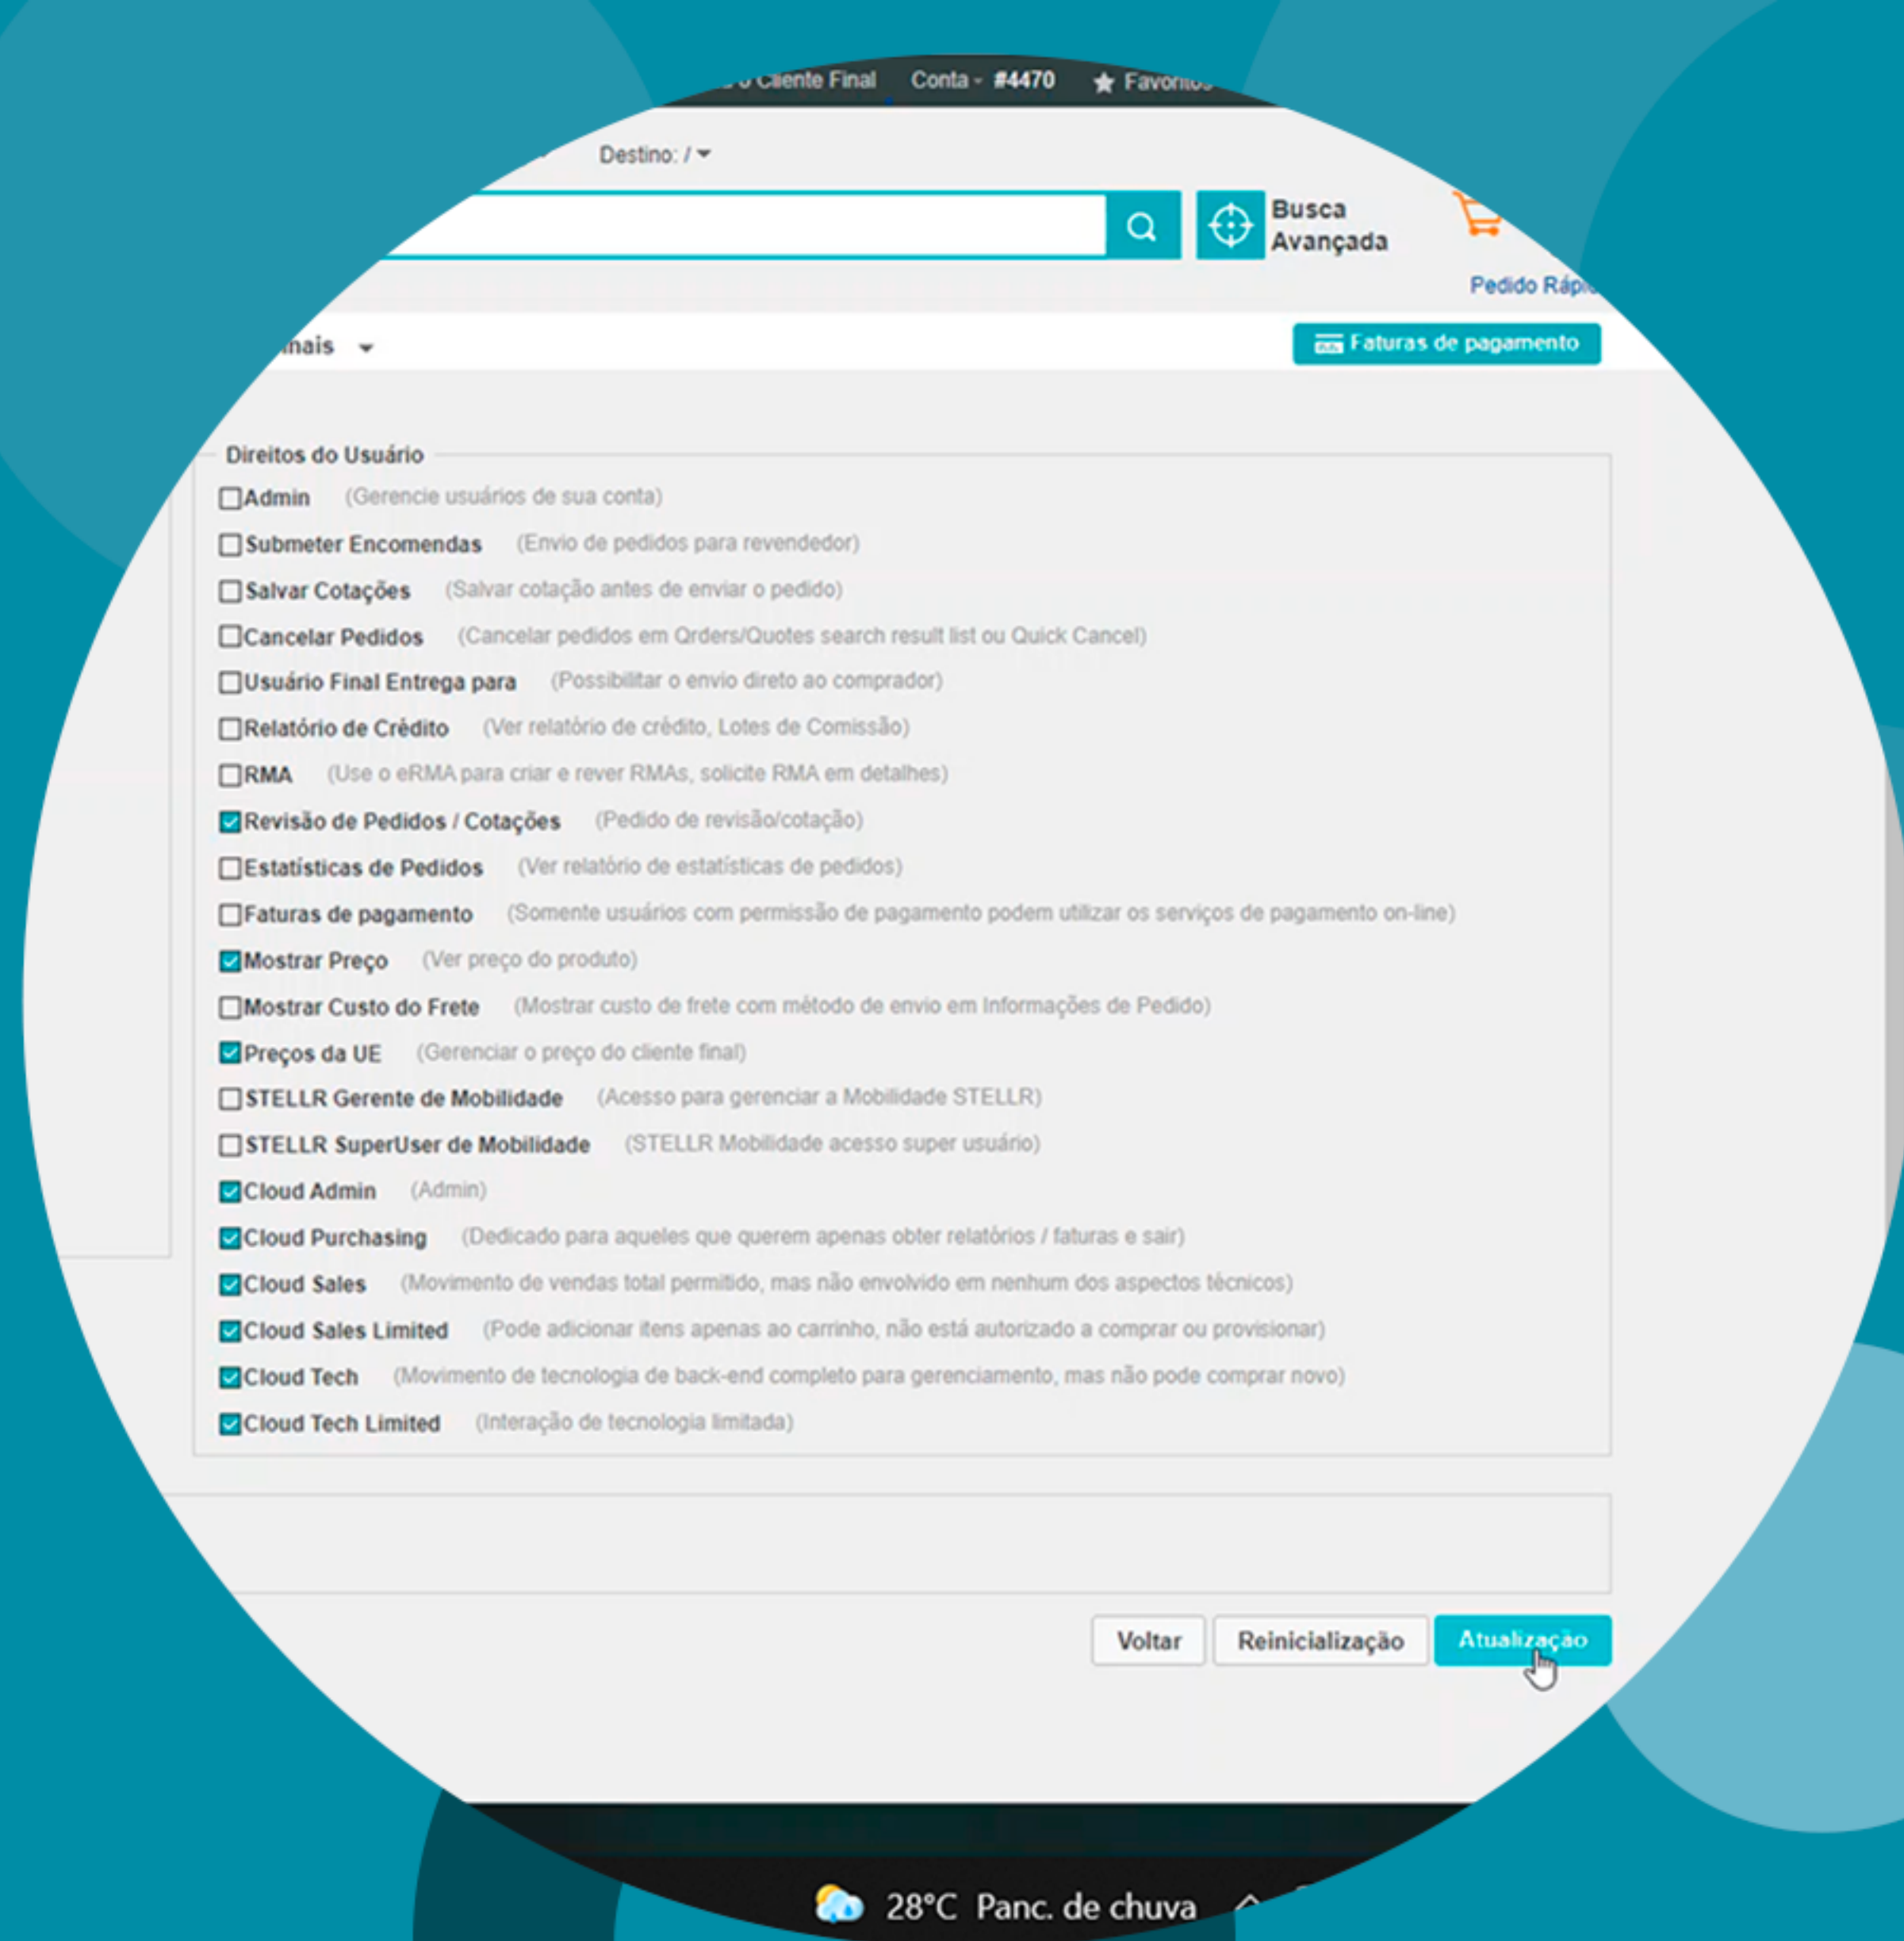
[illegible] Cliente Final Conta - #4470 ★ Favoritos

Destino: /

Busca Avançada

Pedido Ráp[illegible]

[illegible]nais

Faturas de pagamento

Direitos do Usuário

Admin (Gerencie usuários de sua conta)

Submeter Encomendas (Envio de pedidos para revendedor)

Salvar Cotações (Salvar cotação antes de enviar o pedido)

Cancelar Pedidos (Cancelar pedidos em Qrders/Quotes search result list ou Quick Cancel)

Usuário Final Entrega para (Possibilitar o envio direto ao comprador)

Relatório de Crédito (Ver relatório de crédito, Lotes de Comissão)

RMA (Use o eRMA para criar e rever RMAs, solicite RMA em detalhes)

Revisão de Pedidos / Cotações (Pedido de revisão/cotação)

Estatísticas de Pedidos (Ver relatório de estatísticas de pedidos)

Faturas de pagamento (Somente usuários com permissão de pagamento podem utilizar os serviços de pagamento on-line)

Mostrar Preço (Ver preço do produto)

Mostrar Custo do Frete (Mostrar custo de frete com método de envio em Informações de Pedido)

Preços da UE (Gerenciar o preço do cliente final)

STELLR Gerente de Mobilidade (Acesso para gerenciar a Mobilidade STELLR)

STELLR SuperUser de Mobilidade (STELLR Mobilidade acesso super usuário)

Cloud Admin (Admin)

Cloud Purchasing (Dedicado para aqueles que querem apenas obter relatórios / faturas e sair)

Cloud Sales (Movimento de vendas total permitido, mas não envolvido em nenhum dos aspectos técnicos)

Cloud Sales Limited (Pode adicionar itens apenas ao carrinho, não está autorizado a comprar ou provisionar)

Cloud Tech (Movimento de tecnologia de back-end completo para gerenciamento, mas não pode comprar novo)

Cloud Tech Limited (Interação de tecnologia limitada)

Voltar Reinicialização Atualização

28°C Panc. de chuva